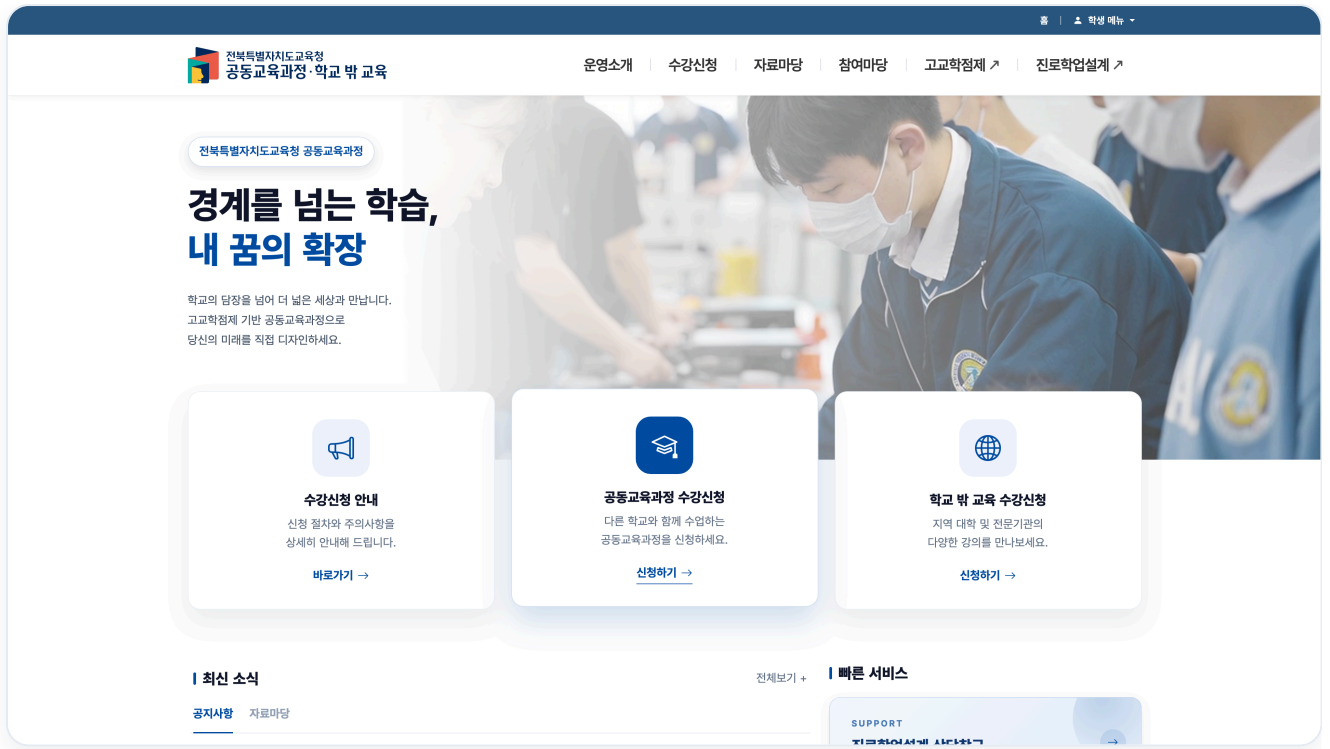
홈 | 학생 메뉴

전북특별자치도교육청
공동교육과정·학교 밖 교육

운영소개 | 수강신청 | 자료마당 | 참여마당 | 고교학점제 ↗ | 진로학업설계 ↗

전북특별자치도교육청 공동교육과정

경계를 넘는 학습,
내 꿈의 확장

학교의 담장을 넘어 더 넓은 세상과 만납니다.
고교학점제 기반 공동교육과정으로
당신의 미래를 직접 디자인하세요.

수강신청 안내
신청 절차와 주의사항을
상세히 안내해 드립니다.
바로가기 →

공동교육과정 수강신청
다른 학교와 함께 수업하는
공동교육과정을 신청하세요.
신청하기 →

학교 밖 교육 수강신청
지역 대학 및 전문기관의
다양한 강의를 만나보세요.
신청하기 →

최신 소식
전체보기 +
공지사항 자료마당

빠른 서비스
SUPPORT
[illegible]